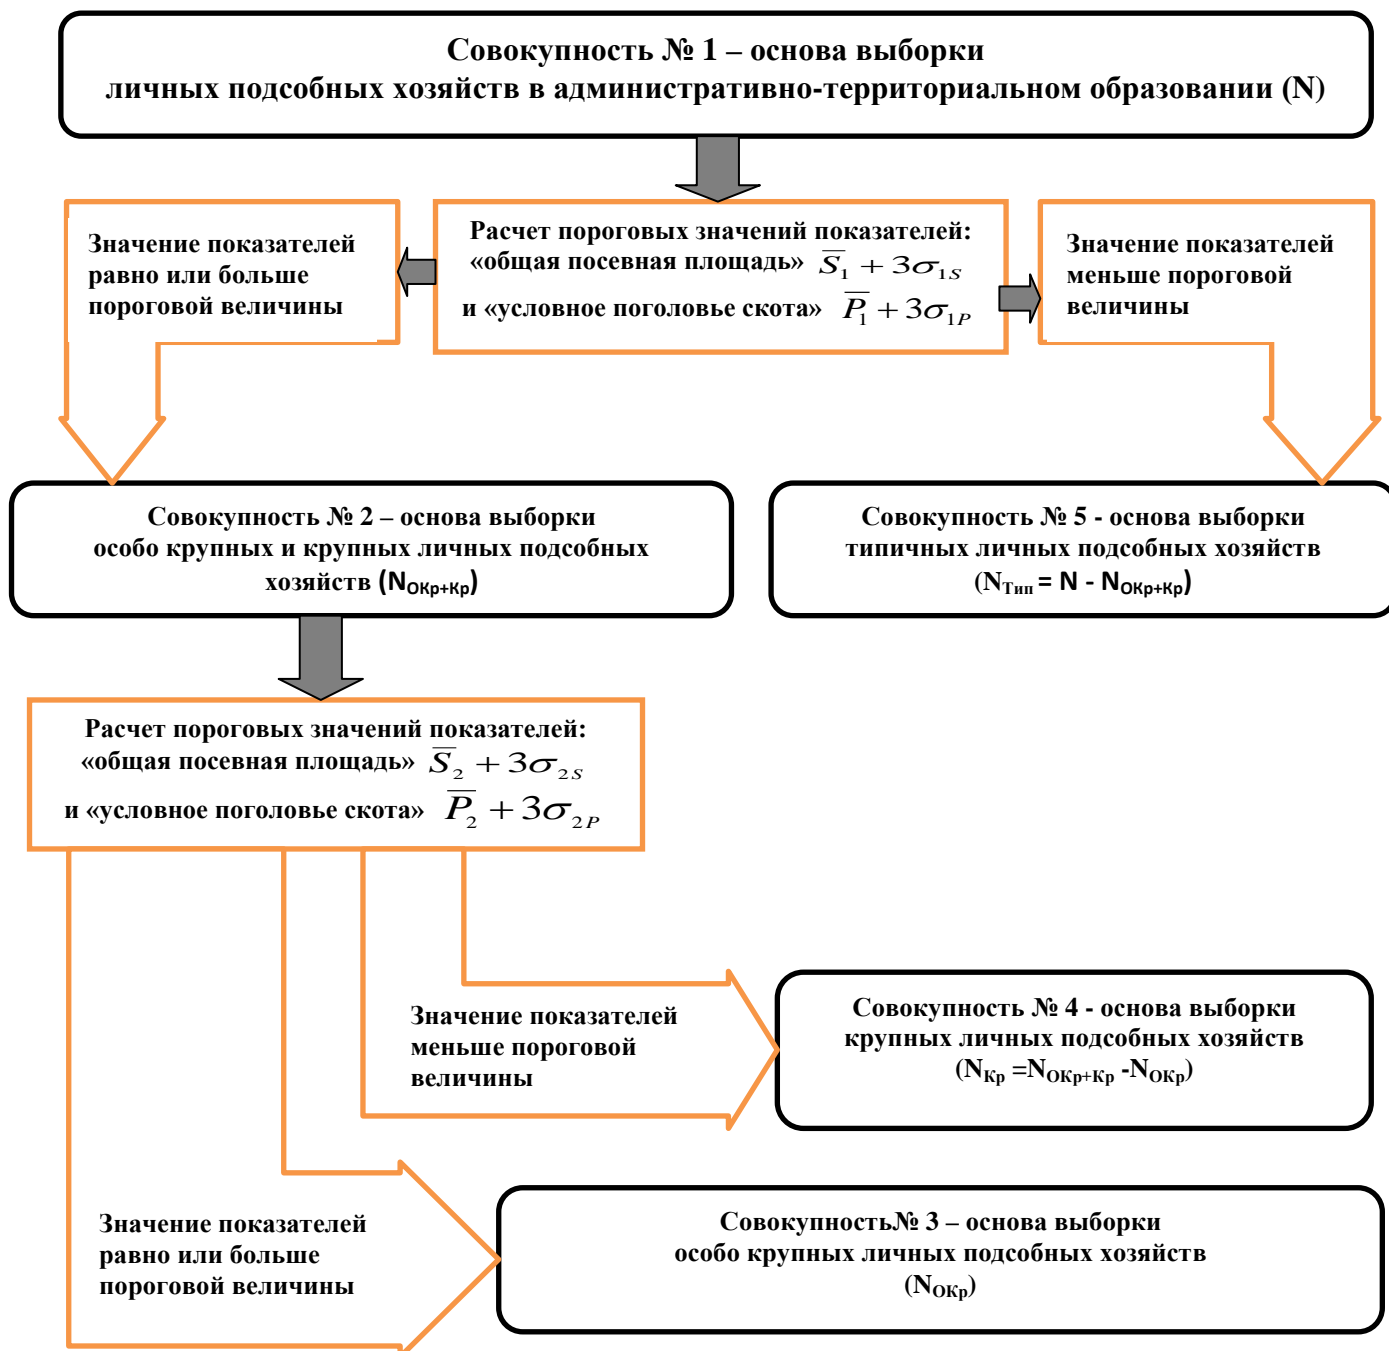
Совокупность № 1 – основа выборки личных подсобных хозяйств в административно-территориальном образовании (N)

Значение показателей равно или больше пороговой величины

Расчет пороговых значений показателей: «общая посевная площадь» $\overline{S}_1 + 3\sigma_{1S}$ и «условное поголовье скота» $\overline{P}_1 + 3\sigma_{1P}$

Значение показателей меньше пороговой величины

Совокупность № 2 – основа выборки особо крупных и крупных личных подсобных хозяйств ($N_{ОКр+Кр}$)

Совокупность № 5 - основа выборки типичных личных подсобных хозяйств ($N_{Тип}$ = N - $N_{ОКр+Кр}$)

Расчет пороговых значений показателей: «общая посевная площадь» $\overline{S}_2 + 3\sigma_{2S}$ и «условное поголовье скота» $\overline{P}_2 + 3\sigma_{2P}$

Значение показателей меньше пороговой величины

Совокупность № 4 - основа выборки крупных личных подсобных хозяйств ($N_{Кр}$ =$N_{ОКр+Кр}$ -$N_{ОКр}$)

Значение показателей равно или больше пороговой величины

Совокупность№ 3 – основа выборки особо крупных личных подсобных хозяйств ($N_{ОКр}$)